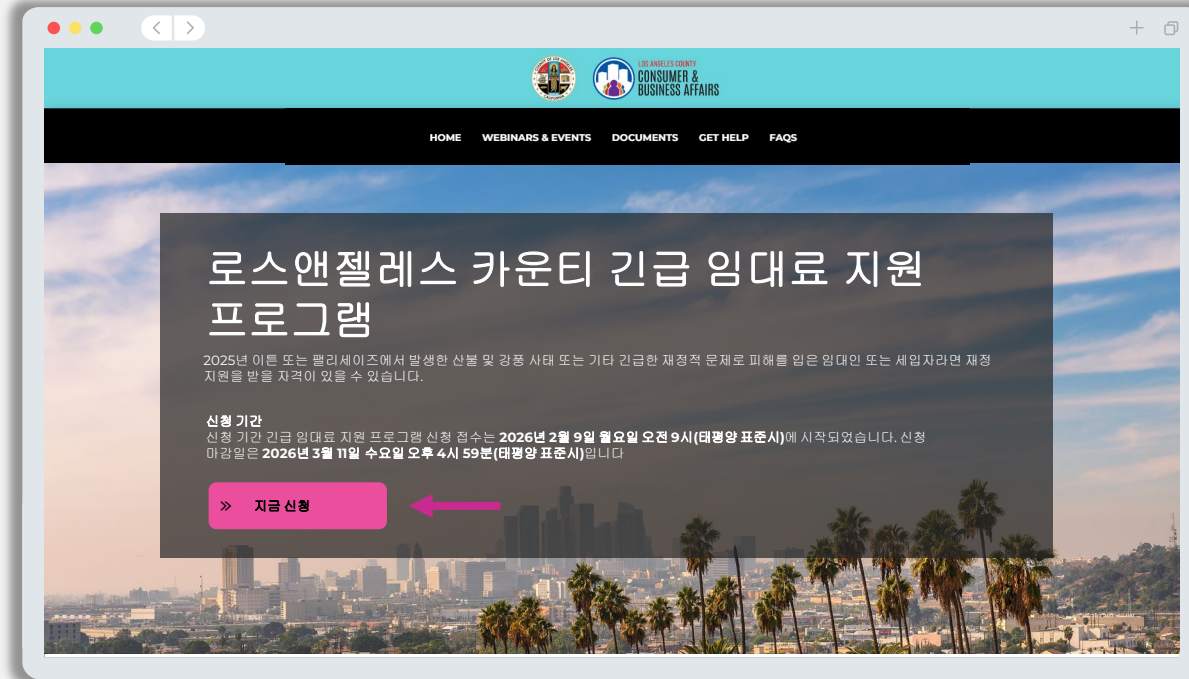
LOS ANGELES COUNTY
CONSUMER & BUSINESS AFFAIRS

HOME WEBINARS & EVENTS DOCUMENTS GET HELP FAQS

로스앤젤레스 카운티 긴급 임대료 지원 프로그램

2025년 이튼 또는 팰리세이즈에서 발생한 산불 및 강풍 사태 또는 기타 긴급한 재정적 문제로 피해를 입은 임대인 또는 세입자라면 재정 지원을 받을 자격이 있을 수 있습니다.

신청 기간
신청 기간 긴급 임대료 지원 프로그램 신청 접수는 **2026년 2월 9일 월요일 오전 9시(태평양 표준시)**에 시작되었습니다. 신청 마감일은 **2026년 3월 11일 수요일 오후 4시 59분(태평양 표준시)**입니다

» 지금 신청